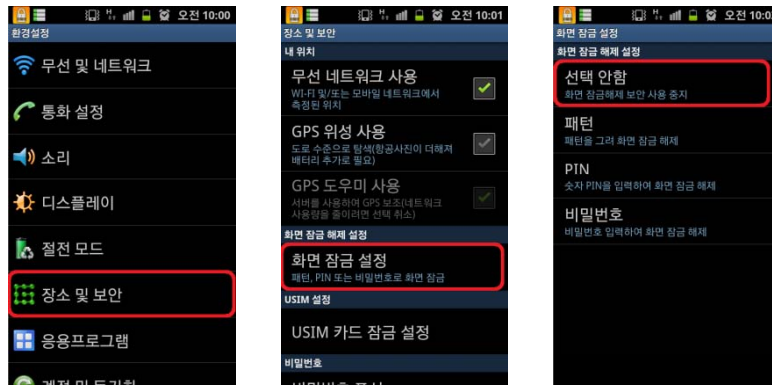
오전 10:00
환경설정
무선 및 네트워크
통화 설정
소리
디스플레이
절전 모드
장소 및 보안
응용프로그램
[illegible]

오전 10:01
장소 및 보안
내 위치
무선 네트워크 사용
WI-FI 및/또는 모바일 네트워크에서 측정된 위치
GPS 위성 사용
도로 수준으로 탐색(항공사진이 더해져 배터리 추가로 필요)
GPS 도우미 사용
서버를 사용하여 GPS 보조(네트워크 사용량을 줄이려면 선택 취소)
화면 잠금 해제 설정
화면 잠금 설정
패턴, PIN 또는 비밀번호로 화면 잠금
USIM 설정
USIM 카드 잠금 설정
비밀번호
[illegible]

오전 10:01
화면 잠금 설정
화면 잠금 해제 설정
선택 안함
화면 잠금해제 보안 사용 중지
패턴
패턴을 그려 화면 잠금 해제
PIN
숫자 PIN을 입력하여 화면 잠금 해제
비밀번호
비밀번호 입력하여 화면 잠금 해제